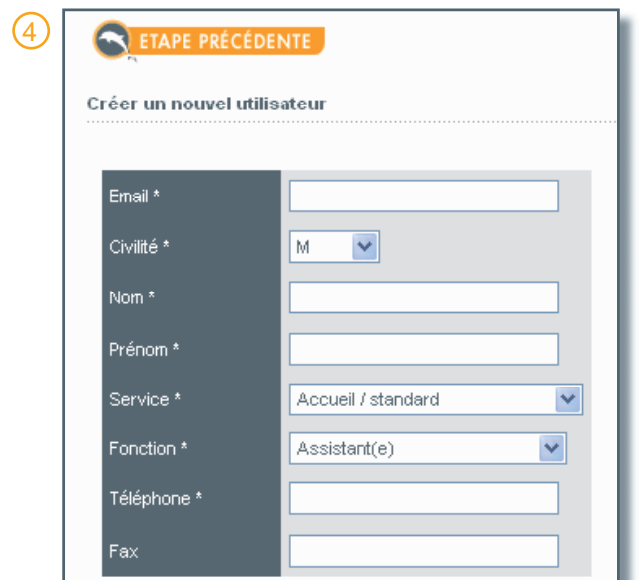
4

ETAPE PRÉCÉDENTE

Créer un nouvel utilisateur

| | |
|---|---|
| Email * | |
| Civilité * | M |
| Nom * | |
| Prénom * | |
| Service * | Accueil / standard |
| Fonction * | Assistant(e) |
| Téléphone * | |
| Fax | |